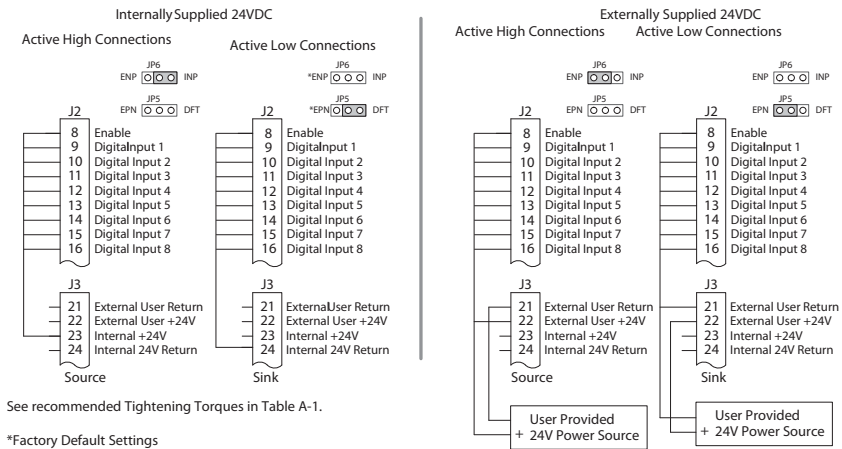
Internally Supplied 24VDC

Active High Connections

Active Low Connections

JP6
ENP INP

JP5
EPN DFT

J2
8 Enable
9 DigitaInput 1
10 Digital Input 2
11 Digital Input 3
12 Digital Input 4
13 Digital Input 5
14 Digital Input 6
15 Digital Input 7
16 Digital Input 8

J3
21 External User Return
22 External User +24V
23 Internal +24V
24 Internal 24V Return

Source

JP6
*ENP INP

JP5
*EPN DFT

J2
8 Enable
9 DigitaInput 1
10 Digital Input 2
11 Digital Input 3
12 Digital Input 4
13 Digital Input 5
14 Digital Input 6
15 Digital Input 7
16 Digital Input 8

J3
21 ExternalUser Return
22 External User +24V
23 Internal +24V
24 Internal 24V Return

Sink

See recommended Tightening Torques in Table A-1.

*Factory Default Settings

Externally Supplied 24VDC

Active High Connections

Active Low Connections

JP6
ENP INP

JP5
EPN DFT

J2
8 Enable
9 DigitaInput 1
10 Digital Input 2
11 Digital Input 3
12 Digital Input 4
13 Digital Input 5
14 Digital Input 6
15 Digital Input 7
16 Digital Input 8

J3
21 External User Return
22 External User +24V
23 Internal +24V
24 Internal 24V Return

Source

User Provided
+ 24V Power Source

JP6
ENP INP

JP5
EPN DFT

J2
8 Enable
9 DigitaInput 1
10 Digital Input 2
11 Digital Input 3
12 Digital Input 4
13 Digital Input 5
14 Digital Input 6
15 Digital Input 7
16 Digital Input 8

J3
21 External User Return
22 External User +24V
23 Internal +24V
24 Internal 24V Return

Sink

User Provided
+ 24V Power Source